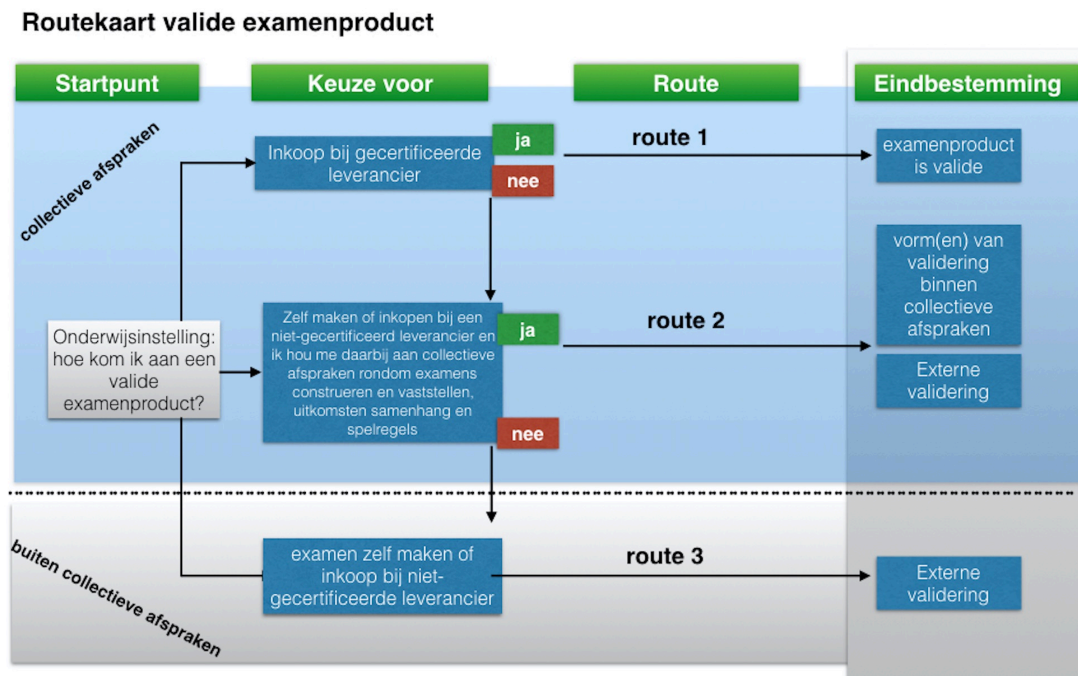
Routekaart valide examenproduct

Startpunt

Keuze voor

Route

Eindbestemming

collectieve afspraken

Inkoop bij gecertificeerde leverancier

ja

nee

route 1

examenproduct is valide

vorm(en) van validering binnen collectieve afspraken

Onderwijsinstelling: hoe kom ik aan een valide examenproduct?

Zelf maken of inkopen bij een niet-gecertificeerd leverancier en ik hou me daarbij aan collectieve afspraken rondom examens construeren en vaststellen, uitkomsten samenhang en spelregels

ja

nee

route 2

Externe validering

buiten collectieve afspraken

examen zelf maken of inkoop bij niet-gecertificeerde leverancier

route 3

Externe validering